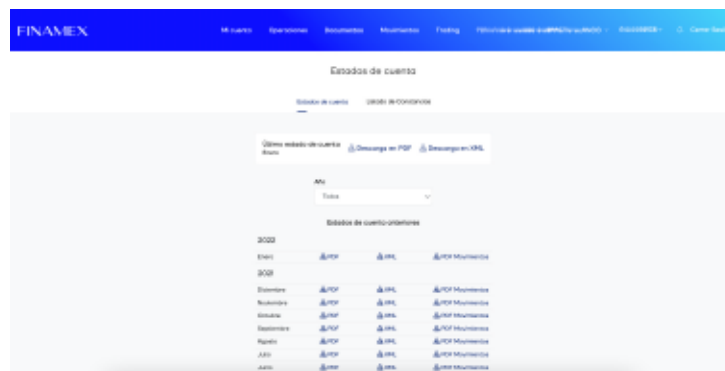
FINAMEX

Mi cuenta Operaciones Documentos Movimientos Trading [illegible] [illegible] Cerrar Sesión

Estados de cuenta

Estados de cuenta Listado de Constancias

Último estado de cuenta Enero Descarga en PDF Descarga en XML

Año
Todos

Estados de cuenta anteriores

2022

| Enero | PDF | XML | PDF Movimientos |
|---|---|---|---|

2021

| Diciembre | PDF | XML | PDF Movimientos |
|---|---|---|---|
| Noviembre | PDF | XML | PDF Movimientos |
| Octubre | PDF | XML | PDF Movimientos |
| Septiembre | PDF | XML | PDF Movimientos |
| Agosto | PDF | XML | PDF Movimientos |
| Julio | PDF | XML | PDF Movimientos |
| Junio | PDF | XML | PDF Movimientos |